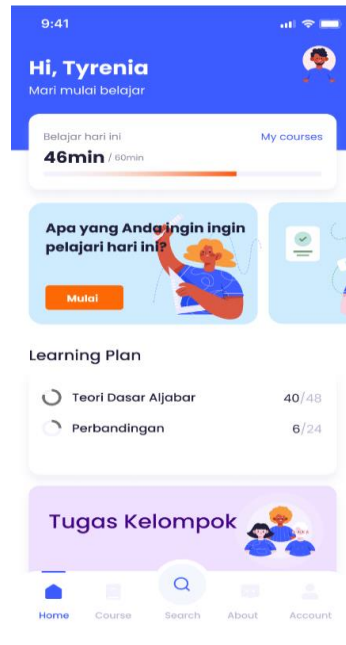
9:41

Hi, Tyrenia
Mari mulai belajar

Belajar hari ini
My courses
46min / 60min

Apa yang Anda ingin ingin pelajari hari ini?
Mulai

Learning Plan

Teori Dasar Aljabar 40/48
Perbandingan 6/24

Tugas Kelompok

Home
Course
Search
About
Account